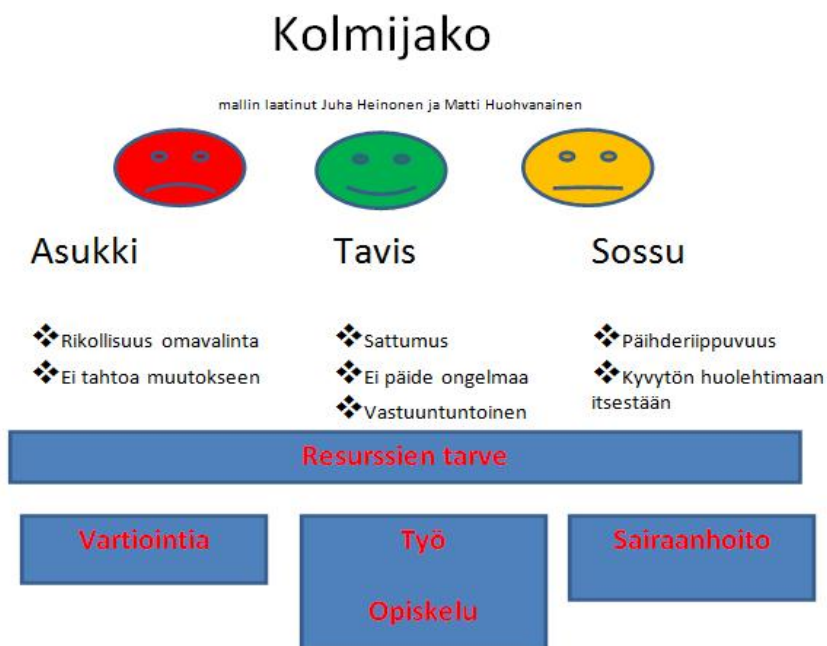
Kolmijako

mallin laatinut Juha Heinonen ja Matti Huohvanainen

Asukki

❖Rikollisuus omavalinta
❖Ei tahtoa muutokseen

Tavis

❖Sattumus
❖Ei päide ongelmaa
❖Vastuuntuntoinen

Sossu

❖Päihderiippuvuus
❖Kyvytön huolehtimaan itsestään

Resurssien tarve

Vartiointia

Työ

Opiskelu

Sairaanhoito